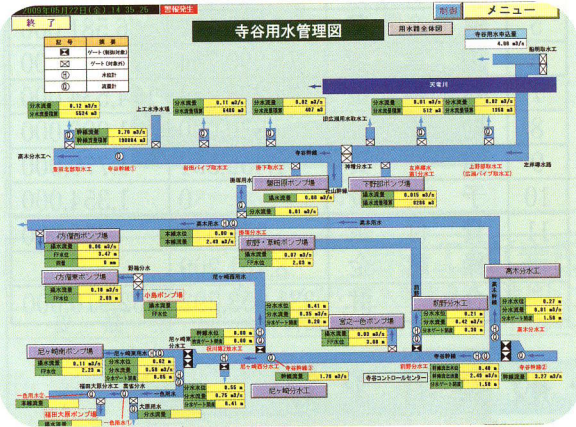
2009年05月22日(金) 14:35:26 警報発生
終了
寺谷用水管理図
用水路全体図
制御 メニュー
寺谷用水取込量
4.00 m³/s
船明取水工
| 記号 | 摘要 |
|---|---|
| | ゲート(制御対象) |
| | ゲート(対象外) |
| | 水位計 |
| | 流量計 |
天竜川
分水流量 0.12 m³/s
分水積算 6524 m³
幹線流量 3.70 m³/s
幹線流量積算 190004 m³
上工水浄水場
分水流量 0.11 m³/s
分水積算 6466 m³
分水流量 0.02 m³/s
分水積算 407 m³
分水流量 0.01 m³/s
分水積算 512 m³
分水流量 0.02 m³/s
分水積算 1250 m³
田辺揚水取水工
高木分水工へ
中瀬ゲ
寺谷幹線
東原名部取水工
寺谷幹線①
岩田パイプ取水工
掛下取水工
大塚取水工
五反田揚水取水工
上野部取水工(広瀬パイプ取水工)
北岸導水路
豊田用水
磐田原ポンプ場
揚水流量 0.00 m³/s
下野部ポンプ場
揚水流量 0.04 m³/s
揚水積算 6260 m³
分水流量 0.01 m³/s
高木用水
仿僧南ポンプ場
揚水流量 0.00 m³/s
FF水位 3.47 m
調整 0 m
本線流量 0.00 m³/s
本線水位 2.48 m
寺谷幹線
彩野・恵崎ポンプ場
揚水流量 0.07 m³/s
FF水位 2.68 m
高木分水工
仿僧東ポンプ場
揚水流量 0.10 m³/s
FF水位 2.13 m
野崎分水
尼ヶ崎用水
小島ポンプ場
FF水位
分水流量 0.41 m³/s
分水水位 0.85 m
分水ゲート開度 0.39 m
本線流量 0.05 m³/s
本線水位 2.48 m
宮之一色ポンプ場
揚水流量 0.00 m³/s
FF水位 3.00 m
前野分水工
分水流量 0.21 m³/s
分水水位 0.68 m
分水ゲート開度 0.28 m
分水流量 0.27 m³/s
分水水位 0.56 m
分水ゲート開度 1.56 m
尼ヶ崎
分水工
幹線流量 0.00 m³/s
幹線水位 0.00 m
分水ゲート開度 0.00 m
尼ヶ崎ポンプ場
揚水流量 0.17 m³/s
FF水位 2.25 m
尼ヶ崎分水工①
尼ヶ崎西分水工
尼ヶ崎東分水
分水流量 0.14 m³/s
分水水位 0.53 m
分水ゲート開度 0.53 m
尼ヶ崎分水工
寺谷幹線
寺谷幹線⑥
寺谷幹線流量 1.79 m³/s
寺谷コントロールセンター
前野分水
本線流量 3.46 m³/s
寺谷幹線流量 3.37 m³/s
福田大原分水工
幹線流量 0.55 m³/s
幹線水位 0.75 m
分水ゲート開度 0.55 m
大原分水
一色用水
福田大原ポンプ場
一色用水①
一色用水工
尼ヶ崎分水工